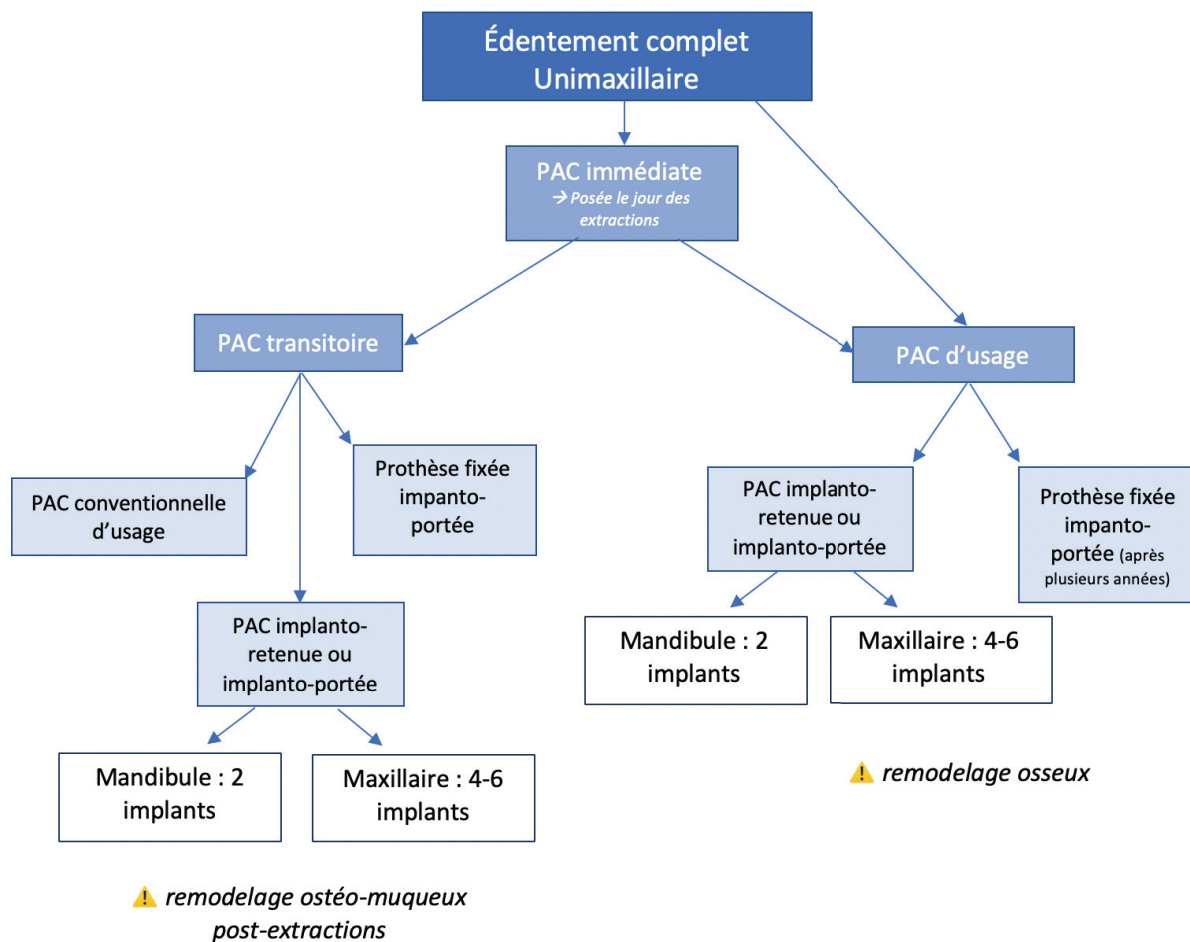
Édentement complet Unimaxillaire

PAC immédiate
→ Posée le jour des extractions

PAC transitoire

PAC d'usage

PAC conventionnelle d'usage

Prothèse fixée impanto-portée

PAC implanto-retenue ou implanto-portée

Mandibule : 2 implants

Maxillaire : 4-6 implants

⚠ remodelage ostéo-muqueux post-extractions

PAC implanto-retenue ou implanto-portée

Prothèse fixée impanto-portée (après plusieurs années)

Mandibule : 2 implants

Maxillaire : 4-6 implants

⚠ remodelage osseux